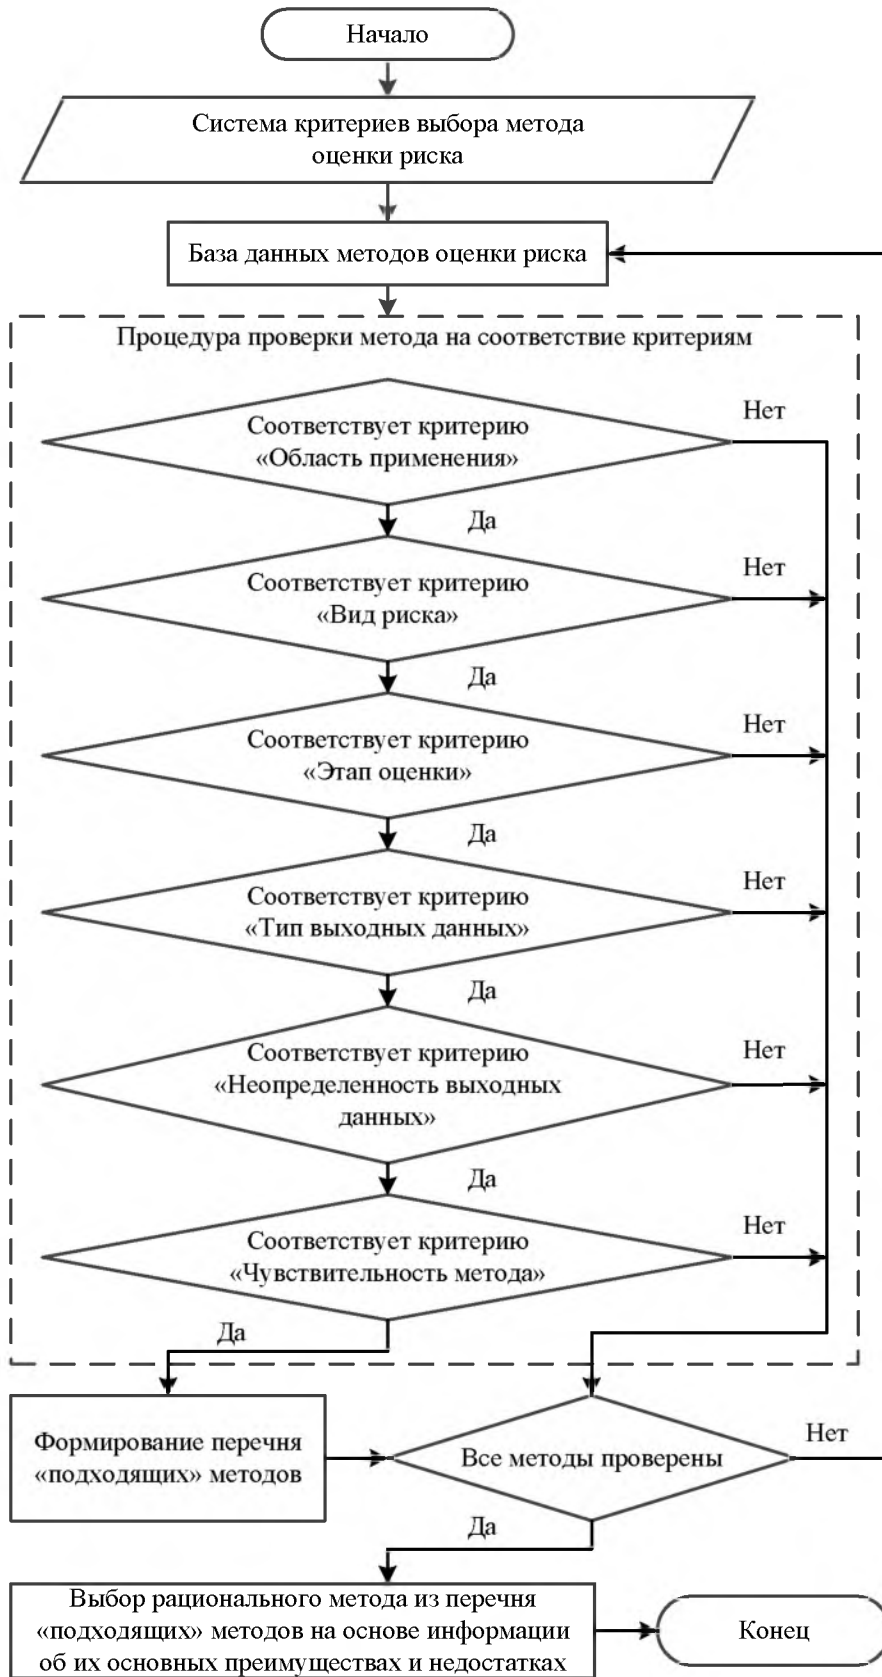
Начало

Система критериев выбора метода оценки риска

База данных методов оценки риска

Процедура проверки метода на соответствие критериям

Соответствует критерию «Область применения»

Нет

Да

Соответствует критерию «Вид риска»

Нет

Да

Соответствует критерию «Этап оценки»

Нет

Да

Соответствует критерию «Тип выходных данных»

Нет

Да

Соответствует критерию «Неопределенность выходных данных»

Нет

Да

Соответствует критерию «Чувствительность метода»

Нет

Да

Формирование перечня «подходящих» методов

Все методы проверены

Нет

Да

Выбор рационального метода из перечня «подходящих» методов на основе информации об их основных преимуществах и недостатках

Конец